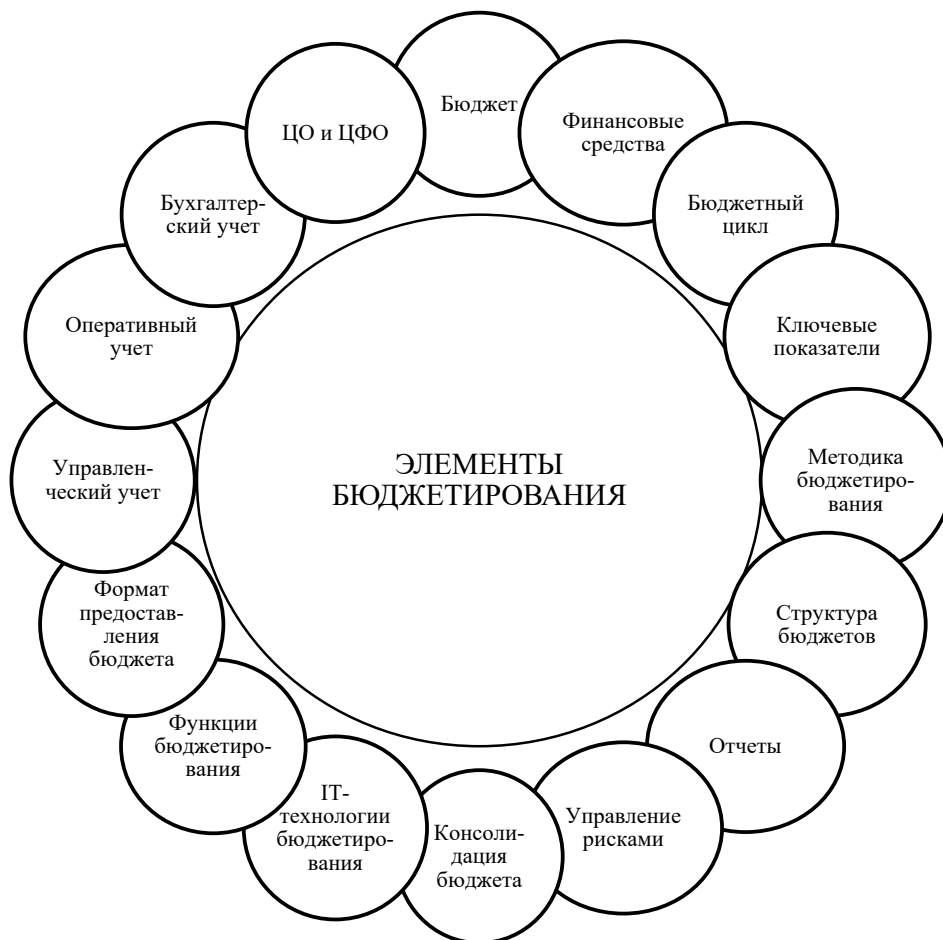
ЭЛЕМЕНТЫ БЮДЖЕТИРОВАНИЯ

Бюджет

Финансовые средства

Бюджетный цикл

Ключевые показатели

Методика бюджетирования

Структура бюджетов

Отчеты

Управление рисками

Консолидация бюджета

IT-технологии бюджетирования

Функции бюджетирования

Формат предоставления бюджета

Управленческий учет

Оперативный учет

Бухгалтерский учет

ЦО и ЦФО